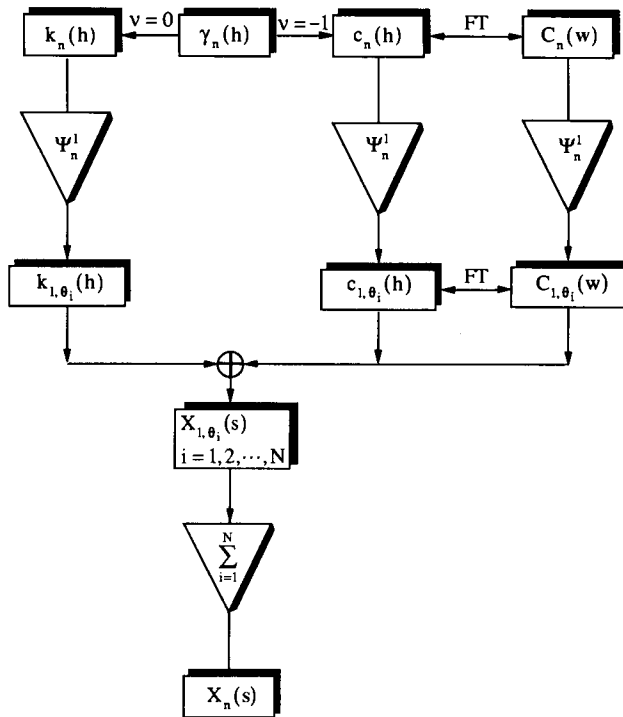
$k_n(h)$
$\nu = 0$
$\gamma_n(h)$
$\nu = -1$
$c_n(h)$
FT
$C_n(w)$

$\Psi_n^1$

$\Psi_n^1$

$\Psi_n^1$

$k_{1,\theta_i}(h)$

$c_{1,\theta_i}(h)$
FT
$C_{1,\theta_i}(w)$

$\oplus$

$X_{1,\theta_i}(s)$
$i = 1, 2, \cdots, N$

$\sum_{i=1}^{N}$

$X_n(s)$